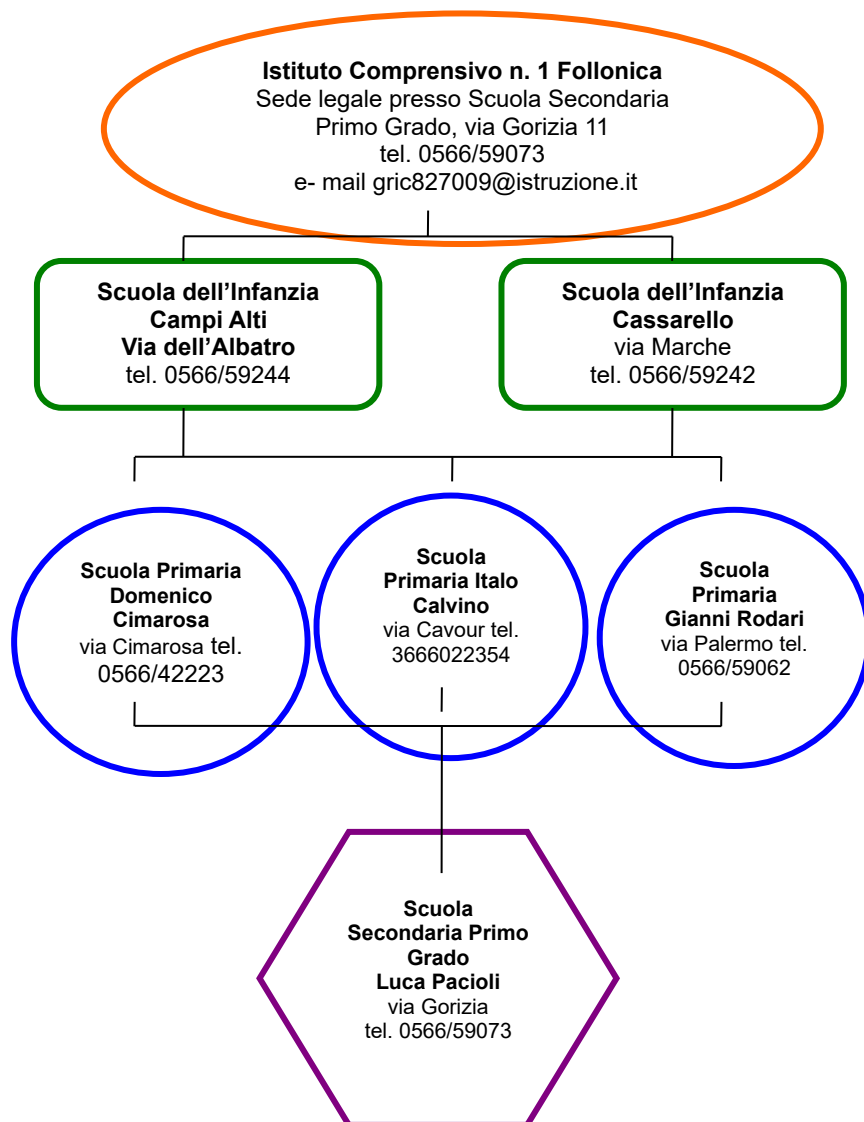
Istituto Comprensivo n. 1 Follonica
Sede legale presso Scuola Secondaria Primo Grado, via Gorizia 11
tel. 0566/59073
e- mail gric827009@istruzione.it

Scuola dell'Infanzia
Campi Alti
Via dell'Albatro
tel. 0566/59244

Scuola dell'Infanzia
Cassarello
via Marche
tel. 0566/59242

Scuola Primaria
Domenico
Cimarosa
via Cimarosa tel.
0566/42223

Scuola
Primaria Italo
Calvino
via Cavour tel.
3666022354

Scuola
Primaria
Gianni Rodari
via Palermo tel.
0566/59062

Scuola
Secondaria Primo
Grado
Luca Pacioli
via Gorizia
tel. 0566/59073